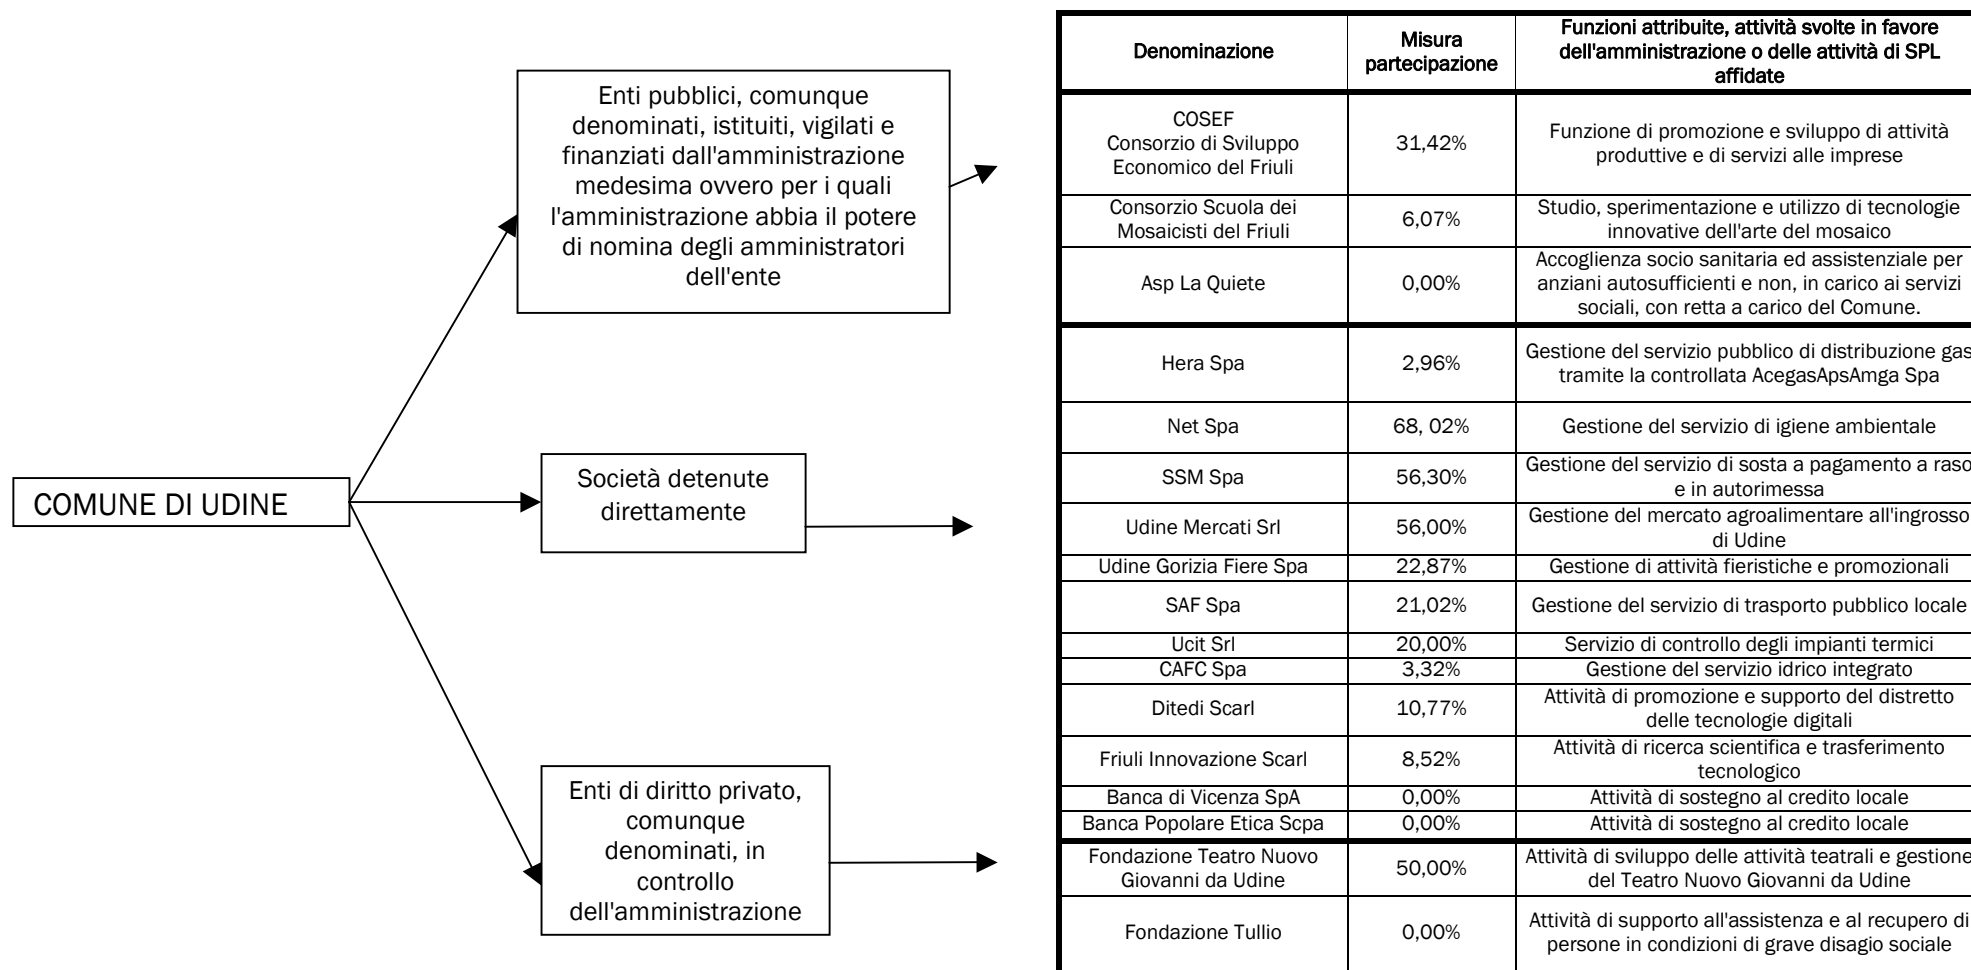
COMUNE DI UDINE

Enti pubblici, comunque denominati, istituiti, vigilati e finanziati dall'amministrazione medesima ovvero per i quali l'amministrazione abbia il potere di nomina degli amministratori dell'ente

Società detenute direttamente

Enti di diritto privato, comunque denominati, in controllo dell'amministrazione

| Denominazione | Misura partecipazione | Funzioni attribuite, attività svolte in favore dell'amministrazione o delle attività di SPL affidate |
|---|---|---|
| COSEF Consorzio di Sviluppo Economico del Friuli | 31,42% | Funzione di promozione e sviluppo di attività produttive e di servizi alle imprese |
| Consorzio Scuola dei Mosaicisti del Friuli | 6,07% | Studio, sperimentazione e utilizzo di tecnologie innovative dell'arte del mosaico |
| Asp La Quiete | 0,00% | Accoglienza socio sanitaria ed assistenziale per anziani autosufficienti e non, in carico ai servizi sociali, con retta a carico del Comune. |
| Hera Spa | 2,96% | Gestione del servizio pubblico di distribuzione gas tramite la controllata AcegasApsAmga Spa |
| Net Spa | 68, 02% | Gestione del servizio di igiene ambientale |
| SSM Spa | 56,30% | Gestione del servizio di sosta a pagamento a raso e in autorimessa |
| Udine Mercati Srl | 56,00% | Gestione del mercato agroalimentare all'ingrosso di Udine |
| Udine Gorizia Fiere Spa | 22,87% | Gestione di attività fieristiche e promozionali |
| SAF Spa | 21,02% | Gestione del servizio di trasporto pubblico locale |
| Ucit Srl | 20,00% | Servizio di controllo degli impianti termici |
| CAFC Spa | 3,32% | Gestione del servizio idrico integrato |
| Ditedi Scarl | 10,77% | Attività di promozione e supporto del distretto delle tecnologie digitali |
| Friuli Innovazione Scarl | 8,52% | Attività di ricerca scientifica e trasferimento tecnologico |
| Banca di Vicenza SpA | 0,00% | Attività di sostegno al credito locale |
| Banca Popolare Etica Scpa | 0,00% | Attività di sostegno al credito locale |
| Fondazione Teatro Nuovo Giovanni da Udine | 50,00% | Attività di sviluppo delle attività teatrali e gestione del Teatro Nuovo Giovanni da Udine |
| Fondazione Tullio | 0,00% | Attività di supporto all'assistenza e al recupero di persone in condizioni di grave disagio sociale |